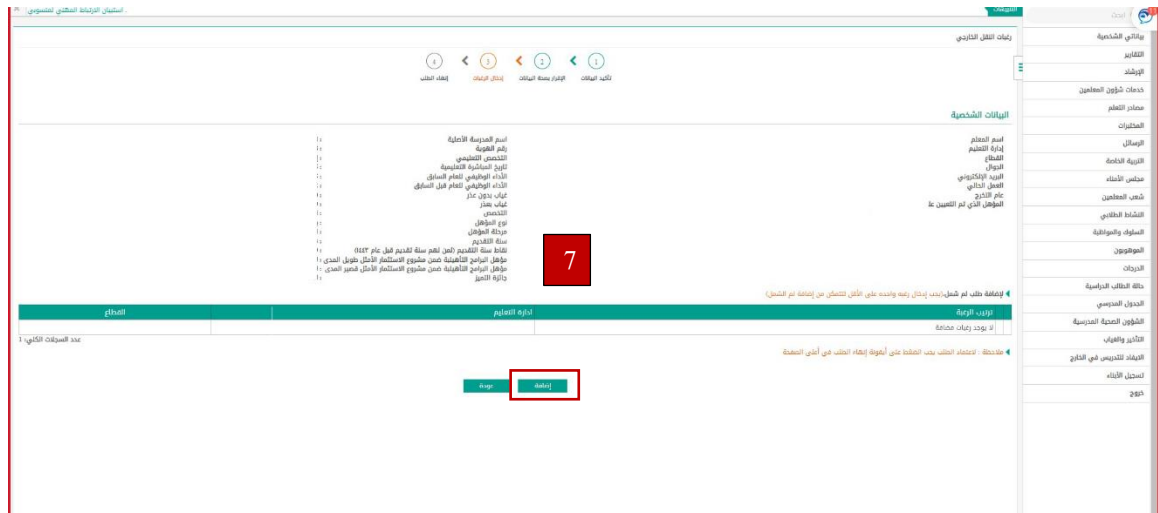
استبيان الارتباط المهني لمنسوبي

رغبات النقل الخارجي

1 تأكيد البيانات
2 الإقرار بصحة البيانات
3 إدخال الرغبات
4 إنهاء الطلب

البيانات الشخصية

اسم المعلم
إدارة التعليم
القطاع
الجوال
البريد الإلكتروني
العمل الحالي
عام التخرج
المؤهل الذي تم التعيين عليه

اسم المدرسة الأصلية :
رقم الهوية :
التخصص التعليمي :
تاريخ المباشرة التعليمية :
الأداء الوظيفي للعام السابق :
الأداء الوظيفي للعام قبل السابق :
غياب بدون عذر :
غياب بعذر :
التخصص :
نوع المؤهل :
مرحلة المؤهل :
سنة التقديم :
نقاط سنة التقديم (لمن لهم سنة تقديم قبل عام ١٤٤٣) :
مؤهل البرامج التأهيلية ضمن مشروع الاستثمار الأمثل طويل المدى :
مؤهل البرامج التأهيلية ضمن مشروع الاستثمار الأمثل قصير المدى :
جائزة التميز :

7

لإضافة طلب لم شمل (يجب إدخال رغبة واحدة على الأقل لتتمكن من إضافة لم الشمل)

| ترتيب الرغبة | إدارة التعليم | القطاع |
|---|---|---|
| لا يوجد رغبات مضافة | | |

عدد السجلات الكلي: 1

ملاحظة : لاعتماد الطلب يجب الضغط على أيقونة إنهاء الطلب في أعلى الصفحة

إضافة
عودة

بحث
بياناتي الشخصية
التقارير
الإرشاد
خدمات شؤون المعلمين
مصادر التعلم
المختبرات
الرسائل
التربية الخاصة
مجلس الأمناء
شعب المعلمين
النشاط الطلابي
السلوك والمواظبة
الموهوبون
الدرجات
حالة الطلاب الدراسية
الجدول المدرسي
الشؤون الصحية المدرسية
التأخير والغياب
الإيفاد للتدريس في الخارج
تسجيل الأبناء
خروج